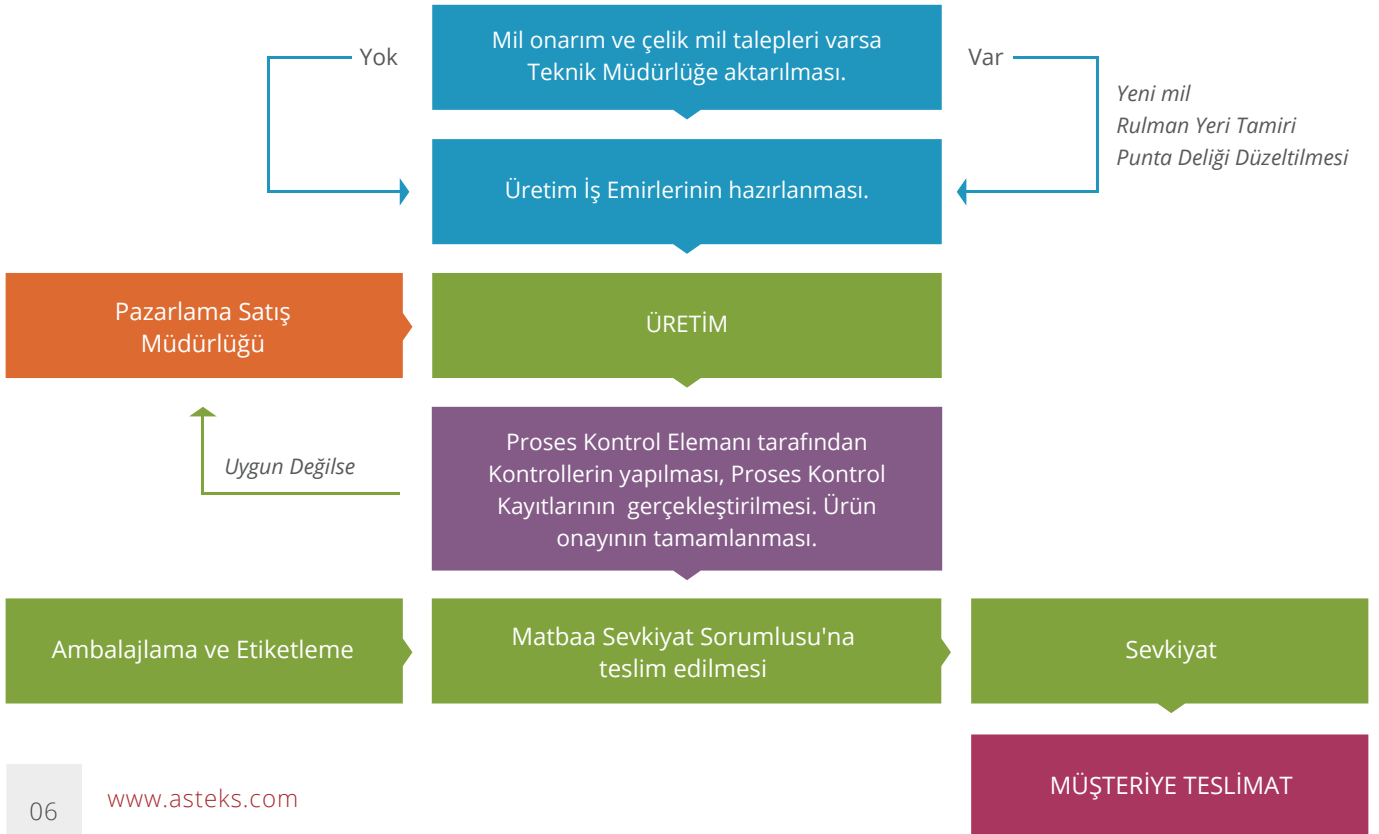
Mil onarım ve çelik mil talepleri varsa Teknik Müdürlüğe aktarılması.

Yok

Var

Yeni mil
Rulman Yeri Tamiri
Punta Deliği Düzeltilmesi

Üretim İş Emirlerinin hazırlanması.

Pazarlama Satış Müdürlüğü

ÜRETİM

Uygun Değilse

Proses Kontrol Elemanı tarafından Kontrollerin yapılması, Proses Kontrol Kayıtlarının gerçekleştirilmesi. Ürün onayının tamamlanması.

Ambalajlama ve Etiketleme

Matbaa Sevkiyat Sorumlusu'na teslim edilmesi

Sevkiyat

MÜŞTERİYE TESLİMAT

06

www.asteks.com